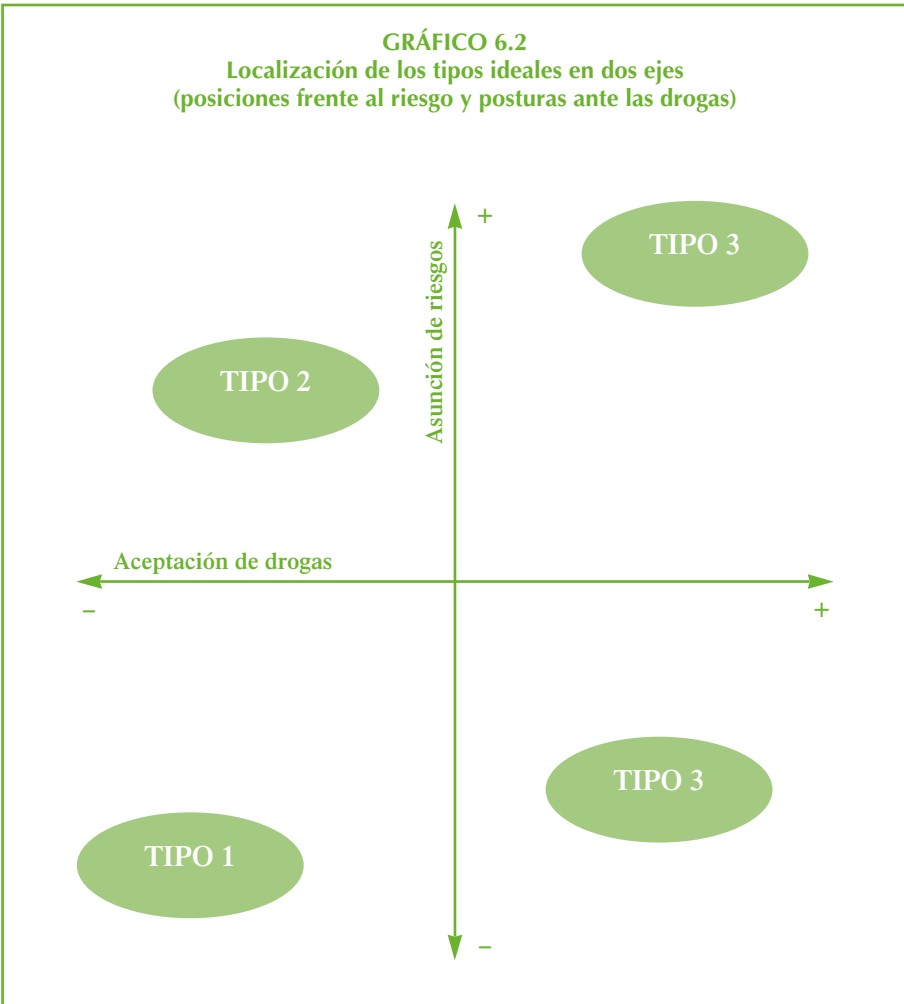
GRÁFICO 6.2
Localización de los tipos ideales en dos ejes
(posiciones frente al riesgo y posturas ante las drogas)

+

Asunción de riesgos

TIPO 3

TIPO 2

Aceptación de drogas

–

+

TIPO 3

TIPO 1

–